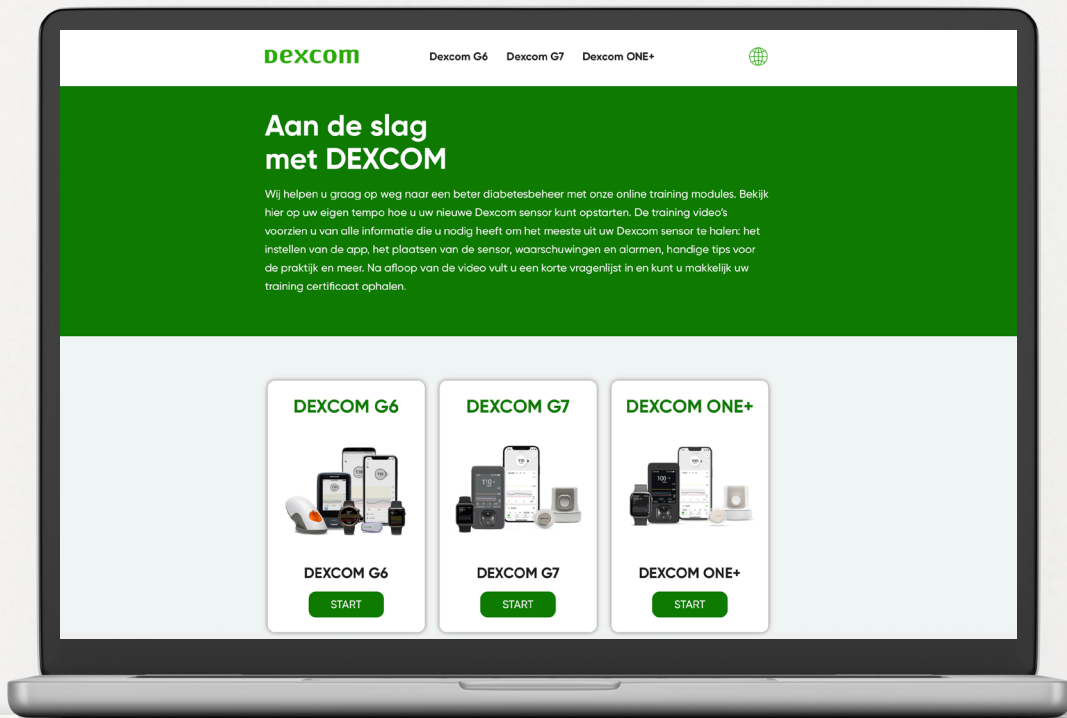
Dexcom

Dexcom G6 Dexcom G7 Dexcom ONE+

Aan de slag met DEXCOM

Wij helpen u graag op weg naar een beter diabetesbeheer met onze online training modules. Bekijk hier op uw eigen tempo hoe u uw nieuwe Dexcom sensor kunt opstarten. De training video's voorzien u van alle informatie die u nodig heeft om het meeste uit uw Dexcom sensor te halen: het instellen van de app, het plaatsen van de sensor, waarschuwingen en alarmen, handige tips voor de praktijk en meer. Na afloop van de video vult u een korte vragenlijst in en kunt u makkelijk uw training certificaat ophalen.

DEXCOM G6

DEXCOM G6

START

DEXCOM G7

DEXCOM G7

START

DEXCOM ONE+

DEXCOM ONE+

START